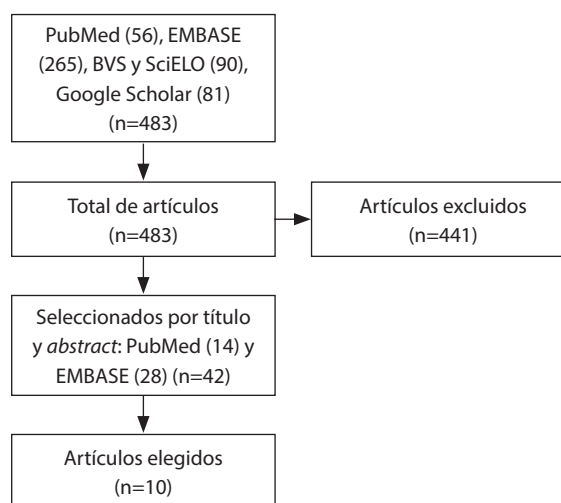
PubMed (56), EMBASE (265), BVS y SciELO (90), Google Scholar (81) (n=483)

Total de artículos (n=483)

Artículos excluidos (n=441)

Seleccionados por título y *abstract*: PubMed (14) y EMBASE (28) (n=42)

Artículos elegidos (n=10)